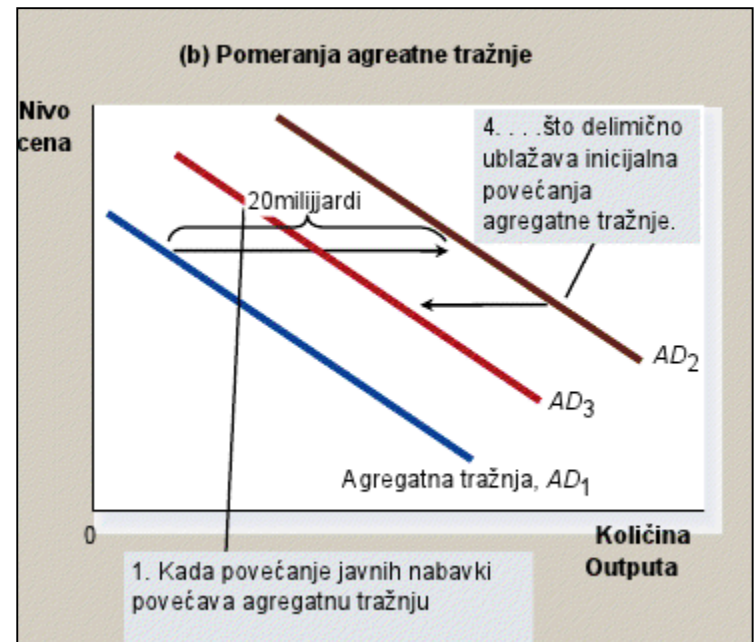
(b) Pomeranja agreatne tražnje

Nivo cena

4. . . .što delimično ublažava inicijalna povećanja agregatne tražnje.

20milijardi

$AD_2$

$AD_3$

Agregatna tražnja, $AD_1$

0

Količina Outputa

1. Kada povećanje javnih nabavki povećava agregatnu tražnju